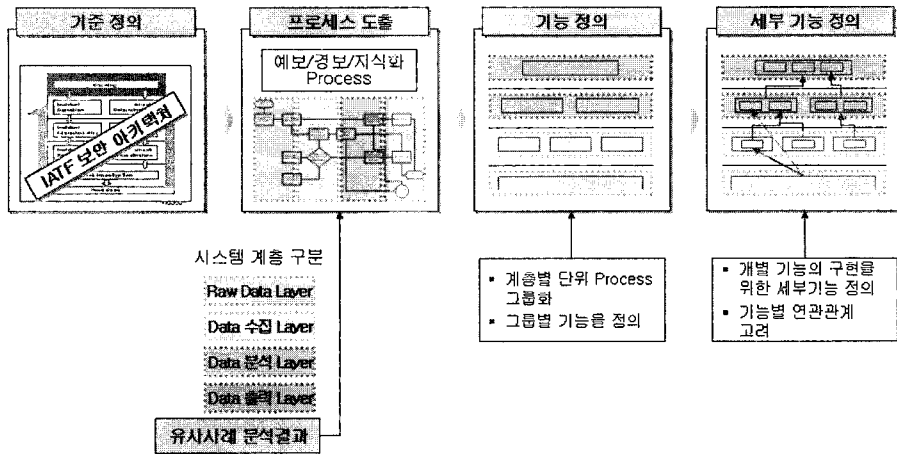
기준 정의

IATF 보안 아키텍쳐

프로세스 도출

예보/경보/지식화 Process

기능 정의

세부 기능 정의

시스템 계층 구분

Raw Data Layer

Data 수집 Layer

Data 분석 Layer

Data 출력 Layer

유사사례 분석결과

▪ 계층별 단위 Process 그룹화

▪ 그룹별 기능을 정의

▪ 개별 기능의 구현을 위한 세부기능 정의

▪ 기능별 연관관계 고려